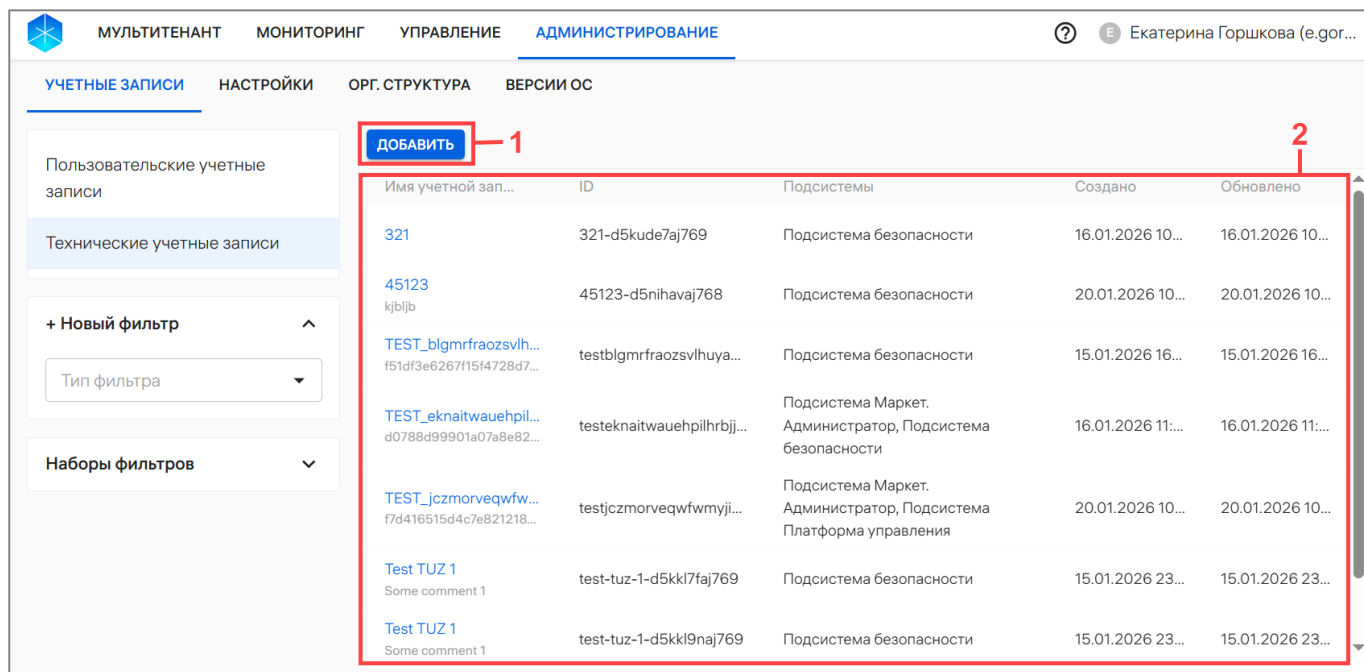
МУЛЬТИТЕНАНТ МОНИТОРИНГ УПРАВЛЕНИЕ АДМИНИСТРИРОВАНИЕ

? E Екатерина Горшкова (e.gor...

УЧЕТНЫЕ ЗАПИСИ НАСТРОЙКИ ОРГ. СТРУКТУРА ВЕРСИИ ОС

Пользовательские учетные записи

Технические учетные записи

+ Новый фильтр

Тип фильтра

Наборы фильтров

ДОБАВИТЬ 1

2

| Имя учетной зап... | ID | Подсистемы | Создано | Обновлено |
|---|---|---|---|---|
| 321 | 321-d5kude7aj769 | Подсистема безопасности | 16.01.2026 10... | 16.01.2026 10... |
| 45123 kjbljb | 45123-d5nihavaj768 | Подсистема безопасности | 20.01.2026 10... | 20.01.2026 10... |
| TEST_blgmrfraozsvlh... f51df3e6267f15f4728d7... | testblgmrfraozsvlhuya... | Подсистема безопасности | 15.01.2026 16... | 15.01.2026 16... |
| TEST_eknaitwauehpil... d0788d99901a07a8e82... | testeknaitwauehpilhrbjj... | Подсистема Маркет. Администратор, Подсистема безопасности | 16.01.2026 11:... | 16.01.2026 11:... |
| TEST_jczmorveqwfw... f7d416515d4c7e821218... | testjczmorveqwfwmyji... | Подсистема Маркет. Администратор, Подсистема Платформа управления | 20.01.2026 10... | 20.01.2026 10... |
| Test TUZ 1 Some comment 1 | test-tuz-1-d5kkl7faj769 | Подсистема безопасности | 15.01.2026 23... | 15.01.2026 23... |
| Test TUZ 1 Some comment 1 | test-tuz-1-d5kkl9naj769 | Подсистема безопасности | 15.01.2026 23... | 15.01.2026 23... |